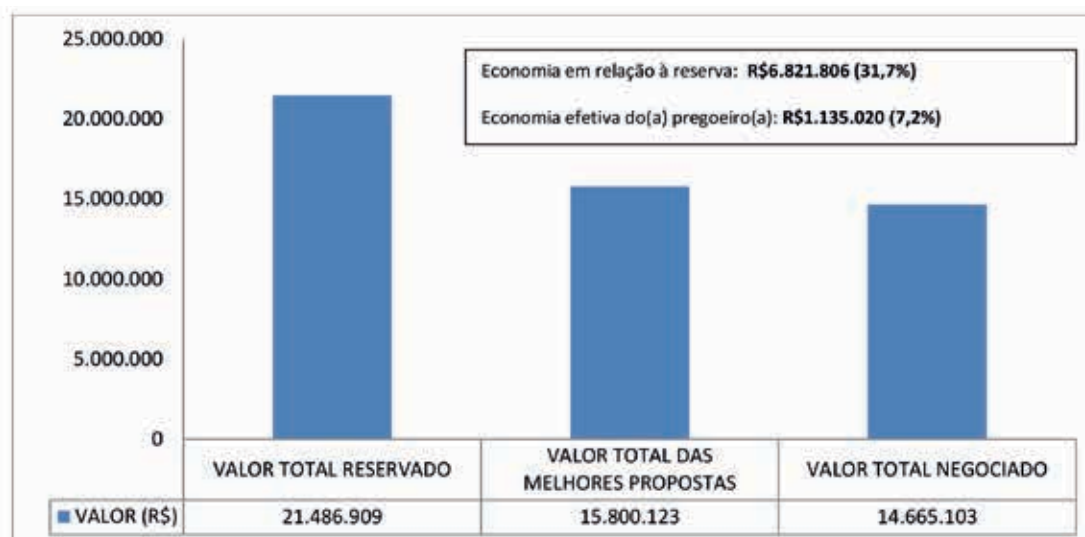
25.000.000
20.000.000
15.000.000
10.000.000
5.000.000
0

Economia em relação à reserva: R$6.821.806 (31,7%)

Economia efetiva do(a) pregoeiro(a): R$1.135.020 (7,2%)

| | VALOR TOTAL RESERVADO | VALOR TOTAL DAS MELHORES PROPOSTAS | VALOR TOTAL NEGOCIADO |
|---|---|---|---|
| VALOR (R$) | 21.486.909 | 15.800.123 | 14.665.103 |